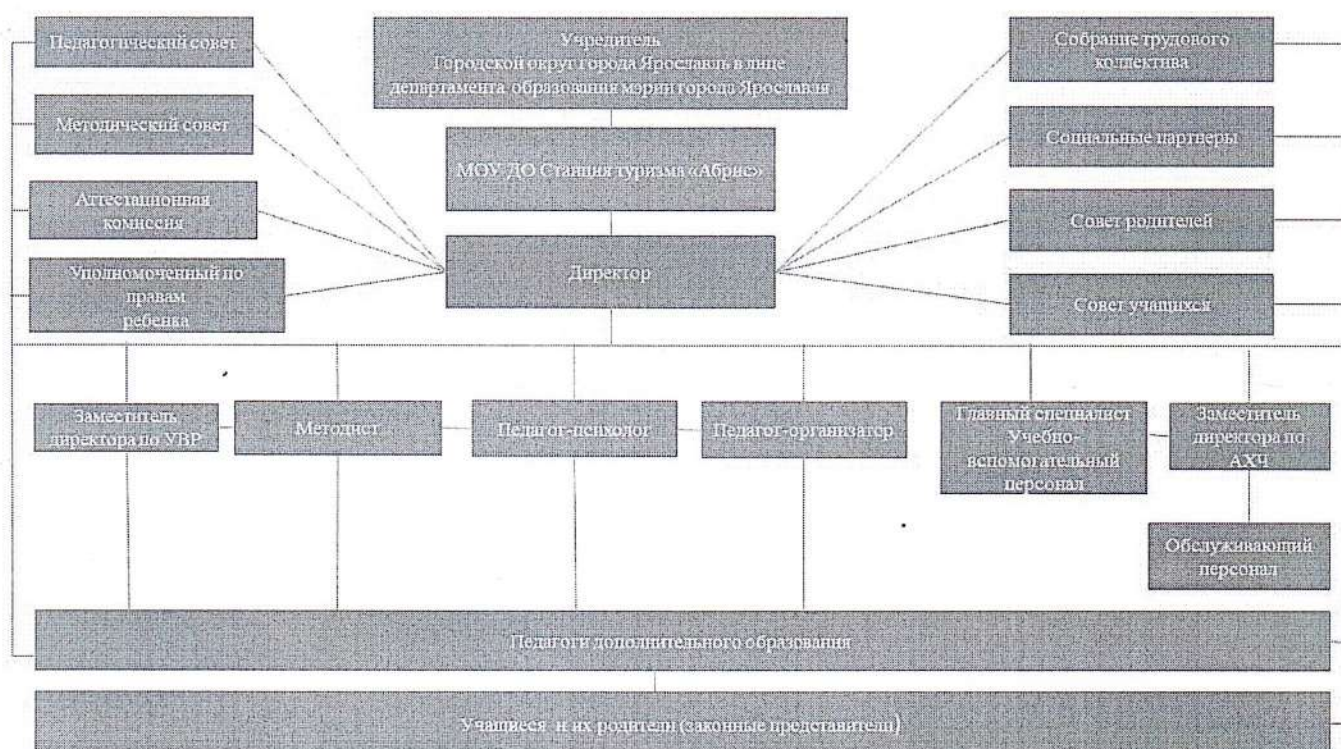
Педагогический совет

Методический совет

Аттестационная комиссия

Уполномоченный по правам ребенка

Учредитель
Городской округ города Ярославль в лице департамента образования мэрии города Ярославля

МОУ ДО Станция туризма «Абрис»

Директор

Собрание трудового коллектива

Социальные партнеры

Совет родителей

Совет учащихся

Заместитель директора по УВР

Методист

Педагог-психолог

Педагог-организатор

Главный специалист Учебно-вспомогательный персонал

Заместитель директора по АХЧ

Обслуживающий персонал

Педагоги дополнительного образования

Учащиеся и их родители (законные представители)